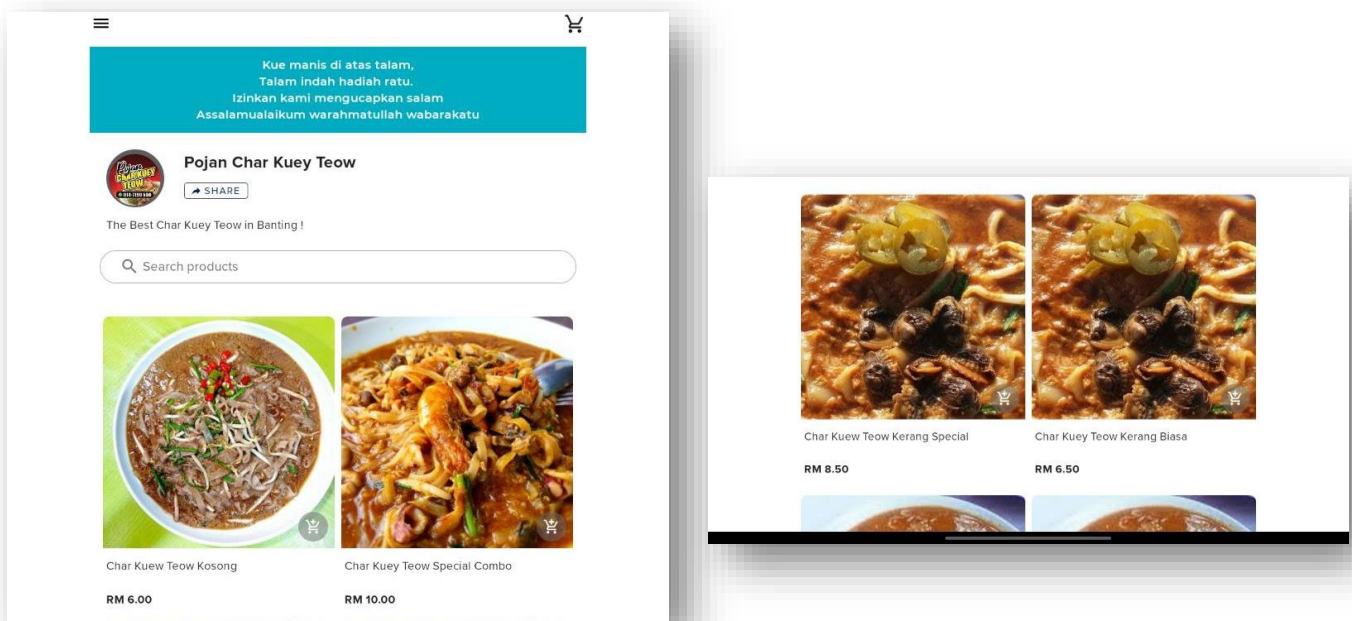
Kue manis di atas talam,
Talam indah hadiah ratu.
Izinkan kami mengucapkan salam
Assalamualaikum warahmatullah wabarakatu

Pojan Char Kuey Teow

SHARE

The Best Char Kuey Teow in Banting !

Search products

Char Kuew Teow Kosong

RM 6.00

Char Kuey Teow Special Combo

RM 10.00

Char Kuew Teow Kerang Special

RM 8.50

Char Kuey Teow Kerang Biasa

RM 6.50